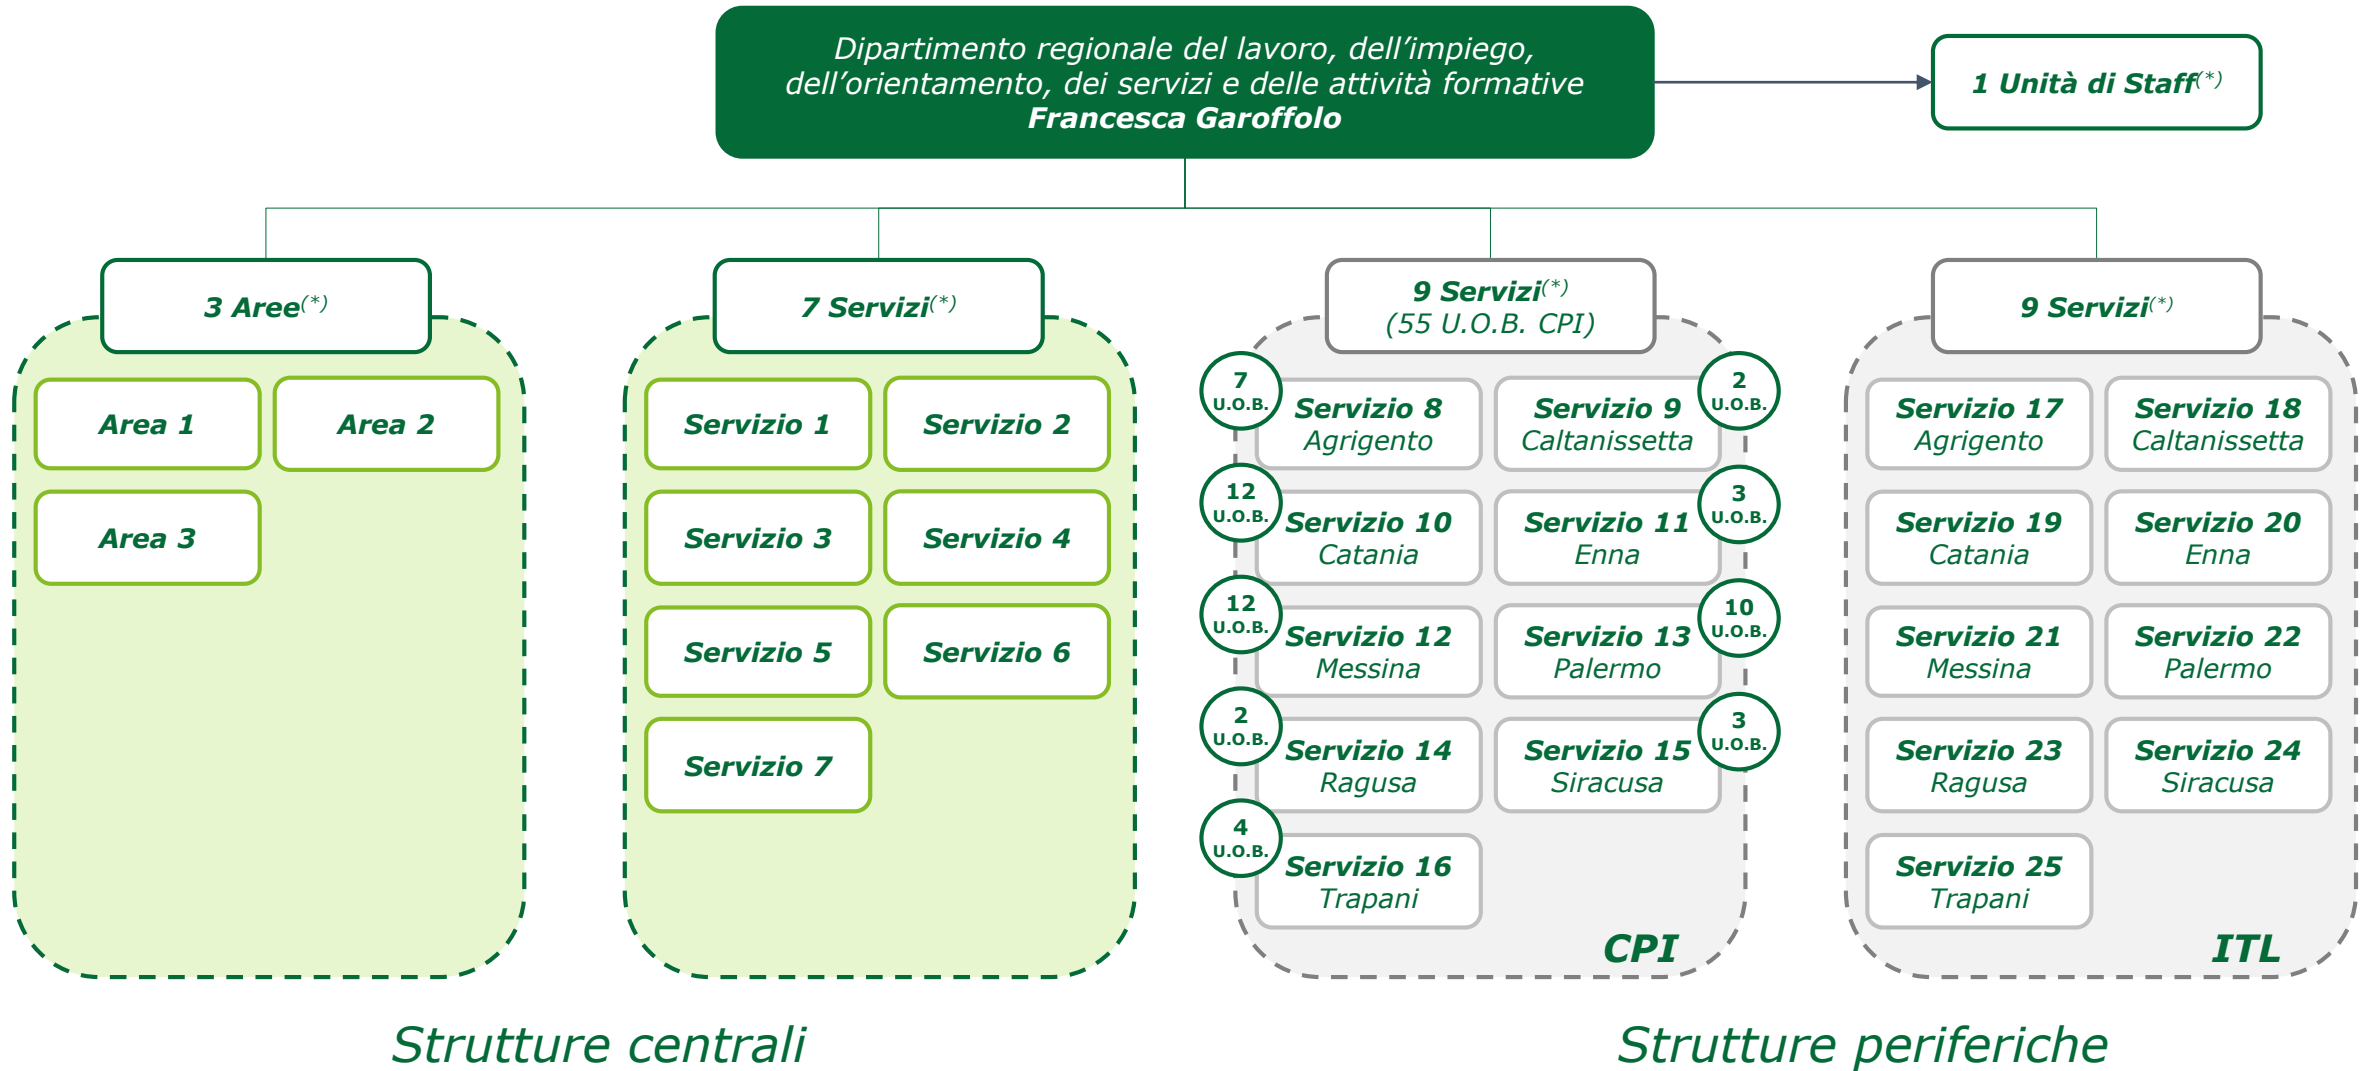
Dipartimento regionale del lavoro, dell'impiego, dell'orientamento, dei servizi e delle attività formative
**Francesca Garoffolo**

1 Unità di Staff$^{(*)}$

3 Aree$^{(*)}$

Area 1

Area 2

Area 3

7 Servizi$^{(*)}$

Servizio 1

Servizio 2

Servizio 3

Servizio 4

Servizio 5

Servizio 6

Servizio 7

9 Servizi$^{(*)}$
(55 U.O.B. CPI)

7 U.O.B.

Servizio 8
Agrigento

Servizio 9
Caltanissetta

2 U.O.B.

12 U.O.B.

Servizio 10
Catania

Servizio 11
Enna

3 U.O.B.

12 U.O.B.

Servizio 12
Messina

Servizio 13
Palermo

10 U.O.B.

2 U.O.B.

Servizio 14
Ragusa

Servizio 15
Siracusa

3 U.O.B.

4 U.O.B.

Servizio 16
Trapani

CPI

9 Servizi$^{(*)}$

Servizio 17
Agrigento

Servizio 18
Caltanissetta

Servizio 19
Catania

Servizio 20
Enna

Servizio 21
Messina

Servizio 22
Palermo

Servizio 23
Ragusa

Servizio 24
Siracusa

Servizio 25
Trapani

ITL

Strutture centrali

Strutture periferiche